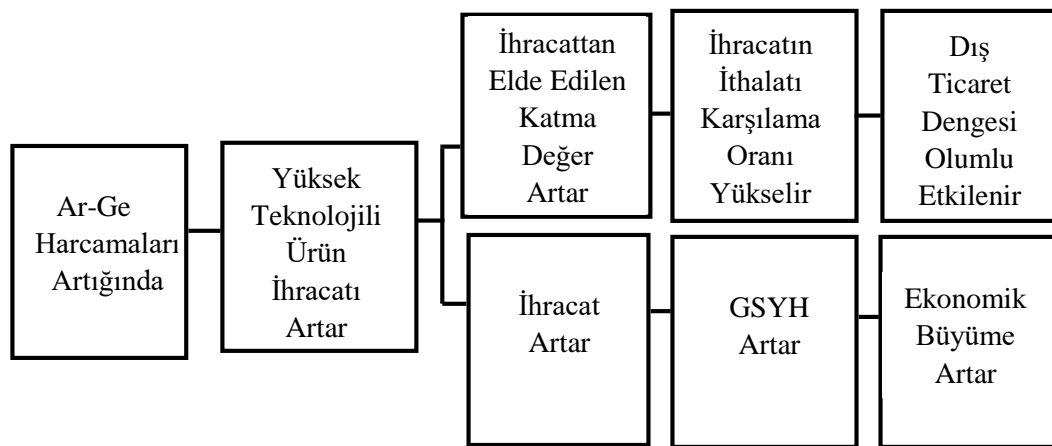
Ar-Ge Harcamaları Artığında

Yüksek Teknolojili Ürün İhracatı Artar

İhracattan Elde Edilen Katma Değer Artar

İhracatın İthalatı Karşılama Oranı Yükselir

Dış Ticaret Dengesi Olumlu Etkilenir

İhracat Artar

GSYH Artar

Ekonomik Büyüme Artar